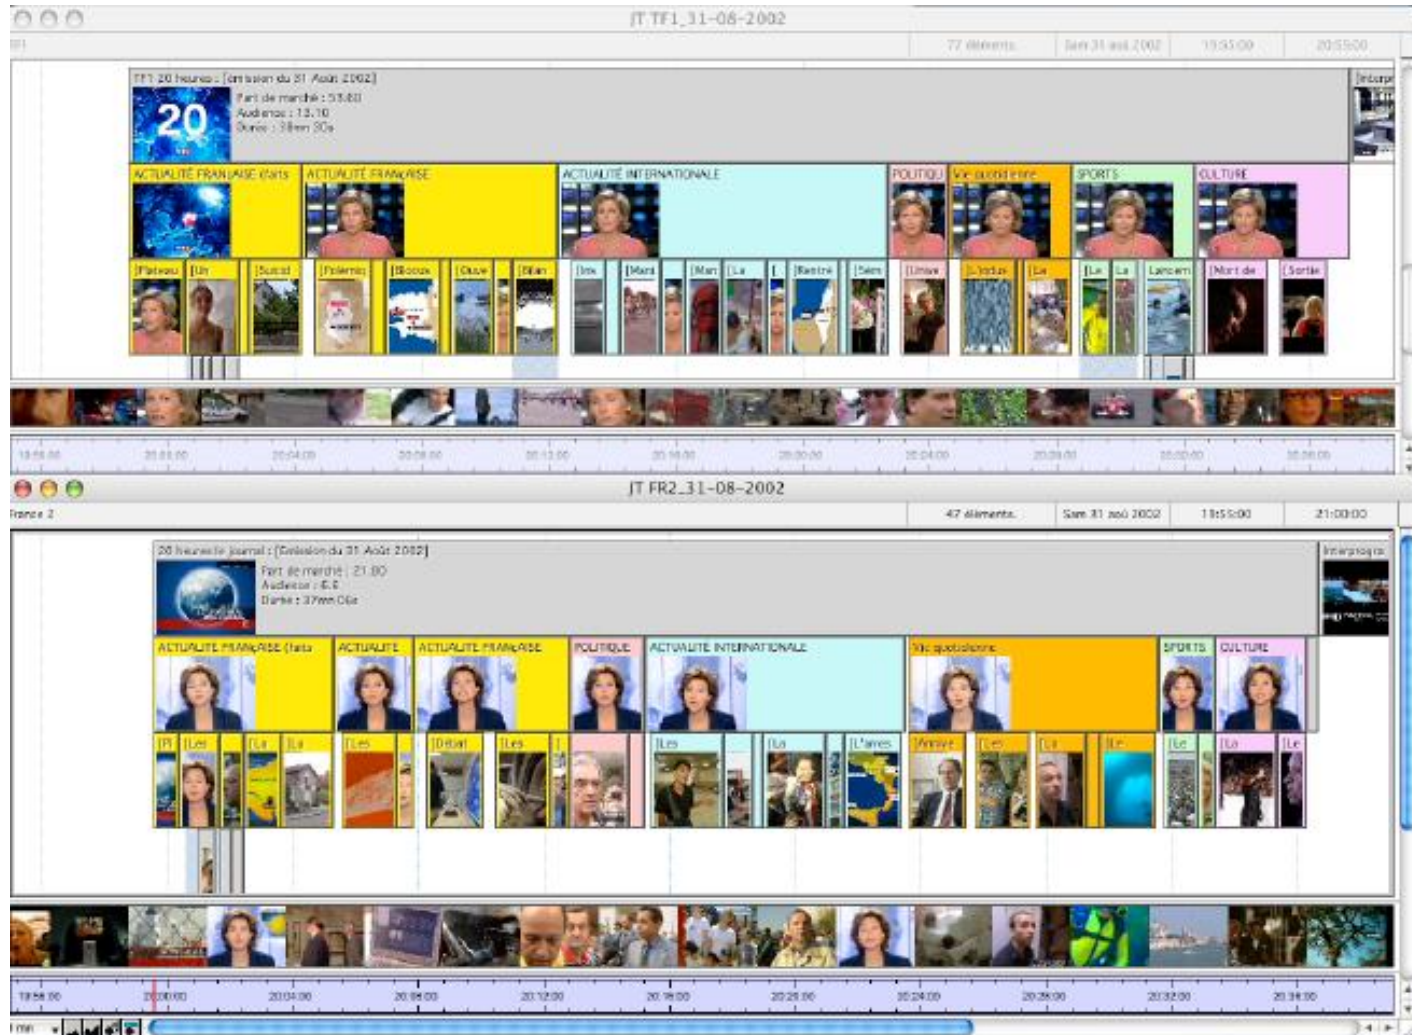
JT TF1_31-08-2002

TF1

77 éléments

Sam 31 aoû 2002

19:55:00

20:55:00

TF1 20 heures : [émission du 31 Août 2002]

Part de marché : 53.80
Audience : 13.10
Durée : 38mn 30s

20

[Interpr

ACTUALITÉ FRANÇAISE (faits

ACTUALITÉ FRANÇAISE

ACTUALITÉ INTERNATIONALE

POLITIQU

Vie quotidienne

SPORTS

CULTURE

[Plateau

[Un

[Suicid

[Polemiq

[Blocus

[Ouve

[Bilan

[Inx

[Mani

[Man

[La

[

[Rentre

[Sem

[Univer

[L'indus

[Le

[Le

[La

Lancem

[Mort de

[Sortie

19:56:00

20:00:00

20:04:00

20:08:00

20:12:00

20:16:00

20:20:00

20:24:00

20:28:00

20:32:00

20:36:00

JT FR2_31-08-2002

France 2

47 éléments

Sam 31 aoû 2002

19:55:00

21:00:00

20 heures le journal : [Emission du 31 Août 2002]

Part de marché : 21.80
Audience : 6.6
Durée : 37mn 06s

Interprog

ACTUALITÉ FRANÇAISE (faits

ACTUALITÉ

ACTUALITÉ FRANÇAISE

POLITIQUE

ACTUALITÉ INTERNATIONALE

Vie quotidienne

SPORTS

CULTURE

[Pl

[Les

[La

[La

[Les

[Début

[Les

[

[Les

[La

[L'arres

[Arrivé

[Les

[La

[Le

[Le

[La

[Le

19:56:00

20:00:00

20:04:00

20:08:00

20:12:00

20:16:00

20:20:00

20:24:00

20:28:00

20:32:00

20:36:00

1mn